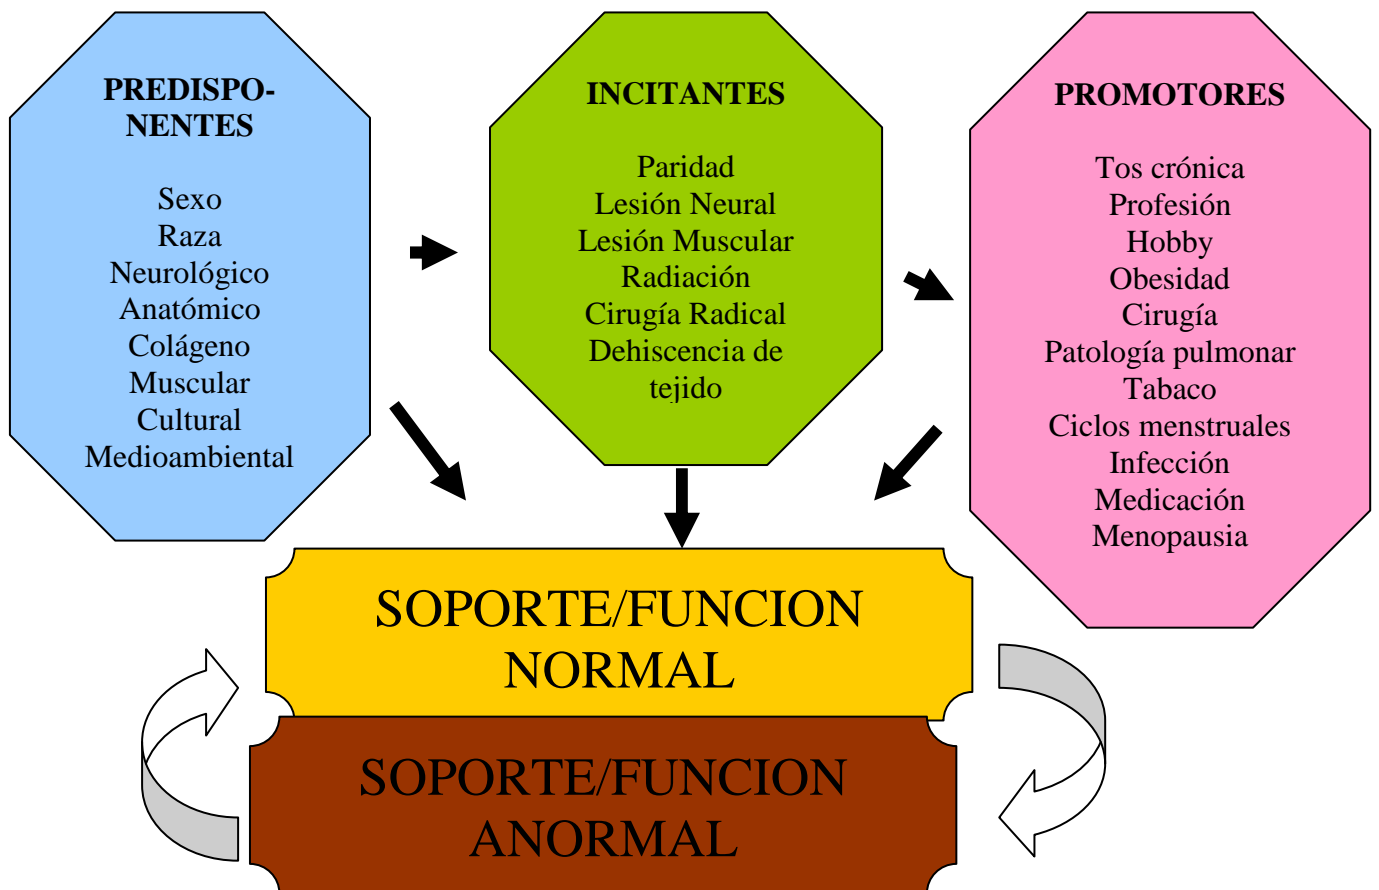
PREDISPONENTES

Sexo
Raza
Neurológico
Anatómico
Colágeno
Muscular
Cultural
Medioambiental

INCITANTES

Paridad
Lesión Neural
Lesión Muscular
Radiación
Cirugía Radical
Dehiscencia de tejido

PROMOTORES

Tos crónica
Profesión
Hobby
Obesidad
Cirugía
Patología pulmonar
Tabaco
Ciclos menstruales
Infección
Medicación
Menopausia

SOPORTE/FUNCION NORMAL

SOPORTE/FUNCION ANORMAL